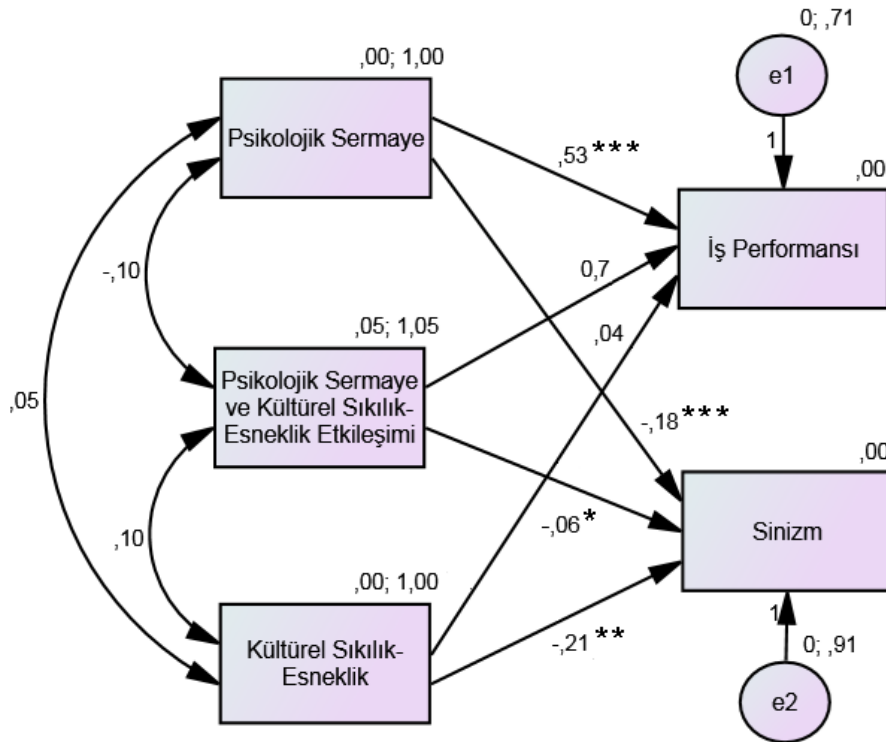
0; ,71

e1

,00; 1,00

Psikolojik Sermaye

,53***

1

,00

İş Performansı

-,10

0,7

,05; 1,05

,04

Psikolojik Sermaye ve Kültürel Sıkılık-Esneklik Etkileşimi

,05

-,18***

,00

-,06*

Sinizm

,10

,00; 1,00

1

0; ,91

Kültürel Sıkılık-Esneklik

-,21**

e2